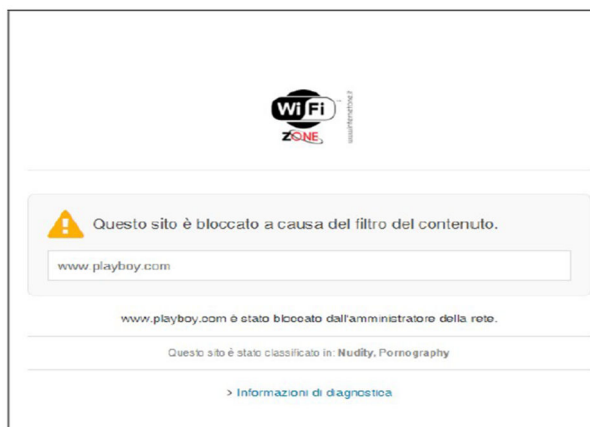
WiFi
ZONE
www.wifizone.it

Questo sito è bloccato a causa del filtro del contenuto.

www.playboy.com

www.playboy.com è stato bloccato dall'amministratore della rete.

Questo sito è stato classificato in: Nudity, Pornography

> Informazioni di diagnostica